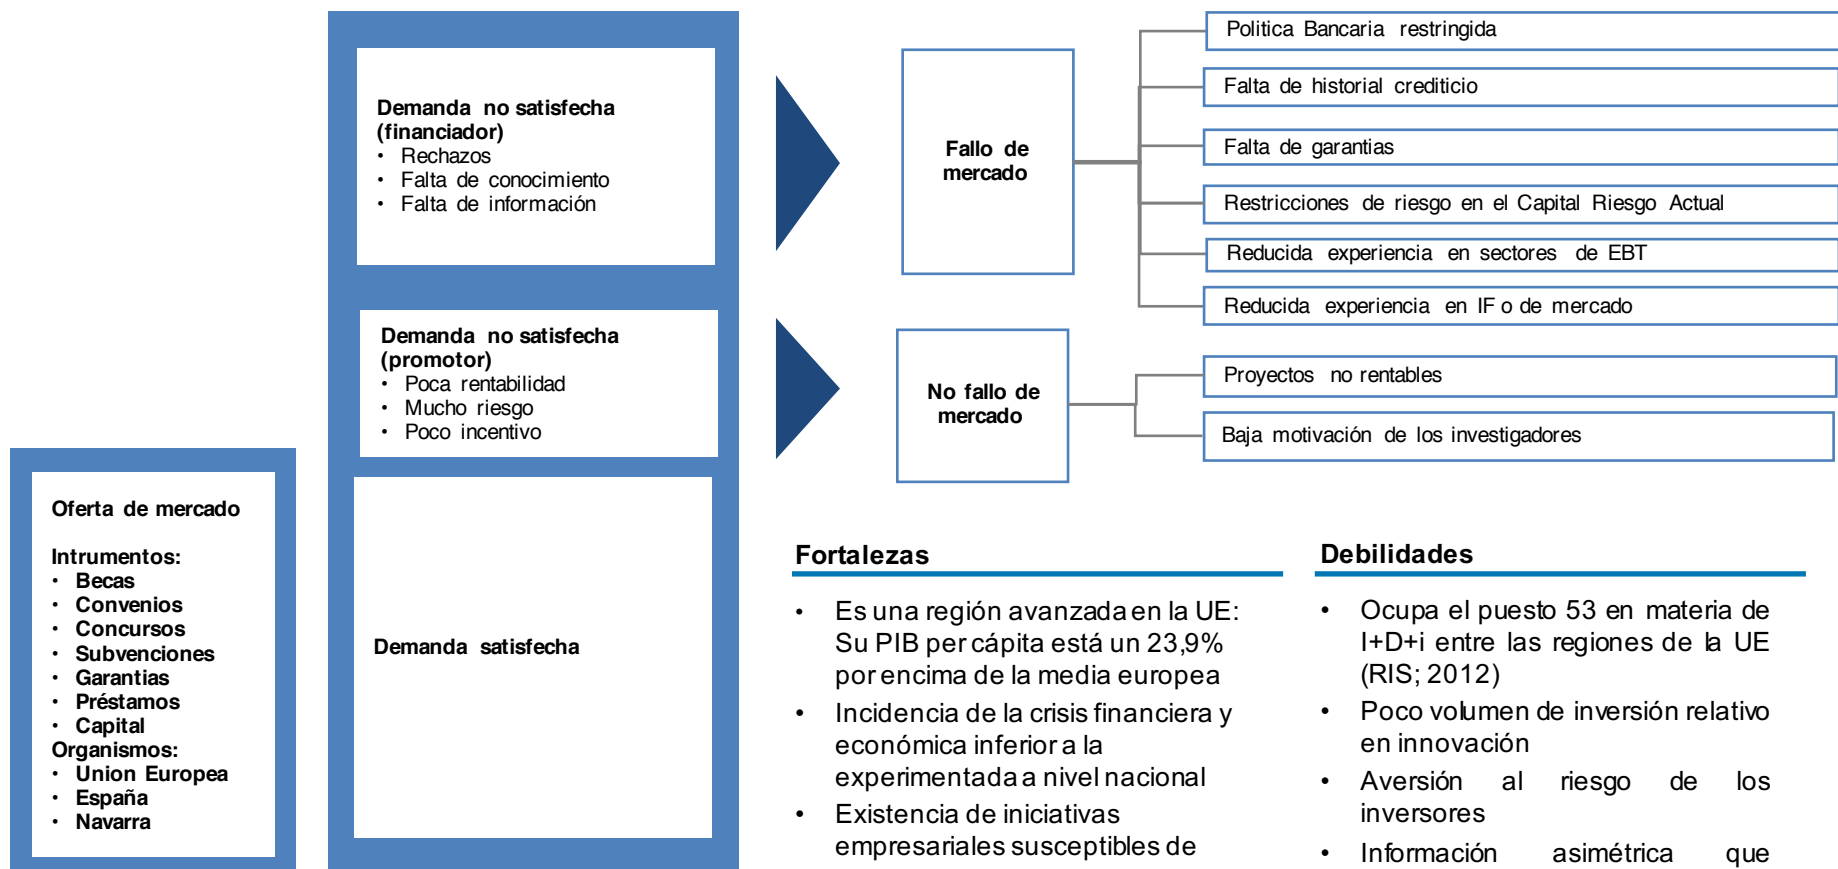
Oferta de mercado

Intrumentos:
- Becas
- Convenios
- Concursos
- Subvenciones
- Garantias
- Préstamos
- Capital

Organismos:
- Union Europea
- España
- Navarra

Demanda no satisfecha (financiador)
- Rechazos
- Falta de conocimiento
- Falta de información

Demanda no satisfecha (promotor)
- Poca rentabilidad
- Mucho riesgo
- Poco incentivo

Demanda satisfecha

Fallo de mercado

Politica Bancaria restringida

Falta de historial crediticio

Falta de garantias

Restricciones de riesgo en el Capital Riesgo Actual

Reducida experiencia en sectores de EBT

Reducida experiencia en IF o de mercado

No fallo de mercado

Proyectos no rentables

Baja motivación de los investigadores

Fortalezas

- Es una región avanzada en la UE: Su PIB per cápita está un 23,9% por encima de la media europea
- Incidencia de la crisis financiera y económica inferior a la experimentada a nivel nacional
- Existencia de iniciativas empresariales susceptibles de

Debilidades

- Ocupa el puesto 53 en materia de I+D+i entre las regiones de la UE (RIS; 2012)
- Poco volumen de inversión relativo en innovación
- Aversión al riesgo de los inversores
- Información asimétrica que